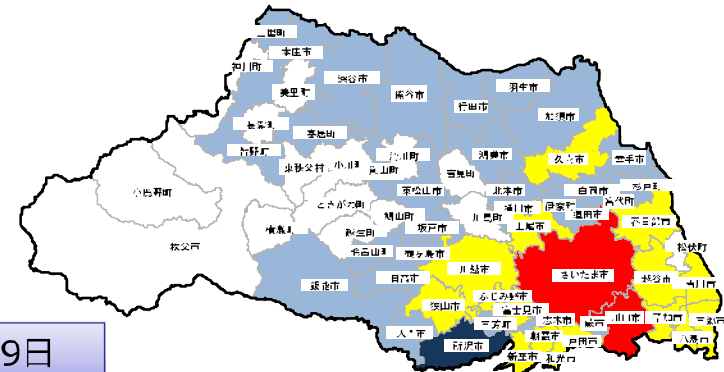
上里町
本庄市
神川町
美里町
深谷市
熊谷市
羽生市
行田市
加須市
長瀞町
寄居町
皆野町
東秩父村
小川町
嵐山町
滑川町
鴻巣市
久喜市
幸手市
小鹿野町
吉見町
桶川市
北本市
白岡市
杉戸町
ときがわ町
東松山市
伊奈町
蓮田市
宮代町
鳩山町
上尾市
春日部市
秩父市
横瀬町
越生町
毛呂山町
坂戸市
川島町
松伏町
鶴ヶ島市
さいたま市
越谷市
日高市
川越市
飯能市
ふじみ野市
吉川市
狭山市
富士見市
三郷市
三芳町
志木市
蕨市
川口市
八潮市
草加市
入間市
所沢市
朝霞市
戸田市
新座市
和光市
9日